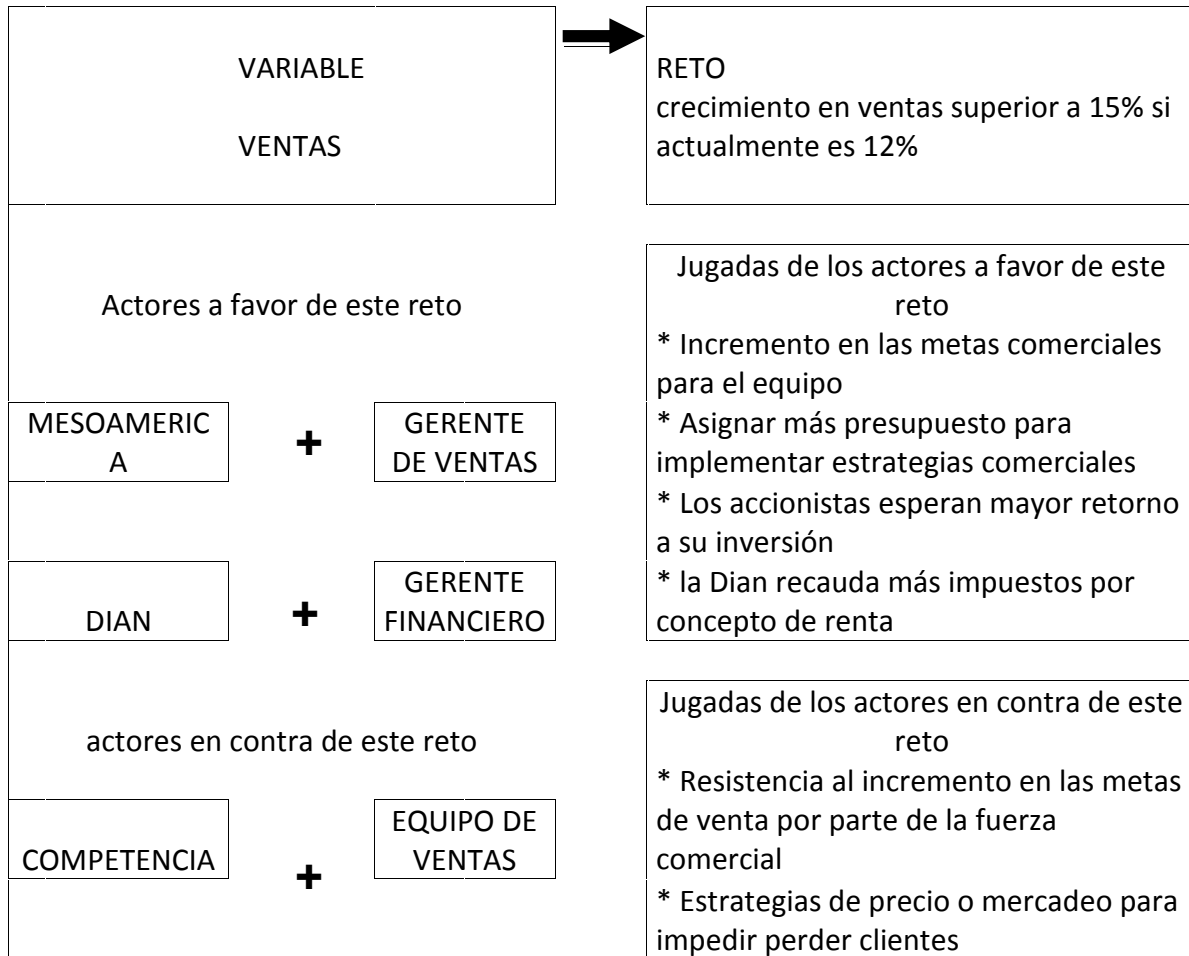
VARIABLE

VENTAS

RETO
crecimiento en ventas superior a 15% si actualmente es 12%

Actores a favor de este reto

MESOAMERIC
A

+

GERENTE DE VENTAS

DIAN

+

GERENTE FINANCIERO

Jugadas de los actores a favor de este reto
* Incremento en las metas comerciales para el equipo
* Asignar más presupuesto para implementar estrategias comerciales
* Los accionistas esperan mayor retorno a su inversión
* la Dian recauda más impuestos por concepto de renta

actores en contra de este reto

COMPETENCIA

+

EQUIPO DE VENTAS

Jugadas de los actores en contra de este reto
* Resistencia al incremento en las metas de venta por parte de la fuerza comercial
* Estrategias de precio o mercadeo para impedir perder clientes